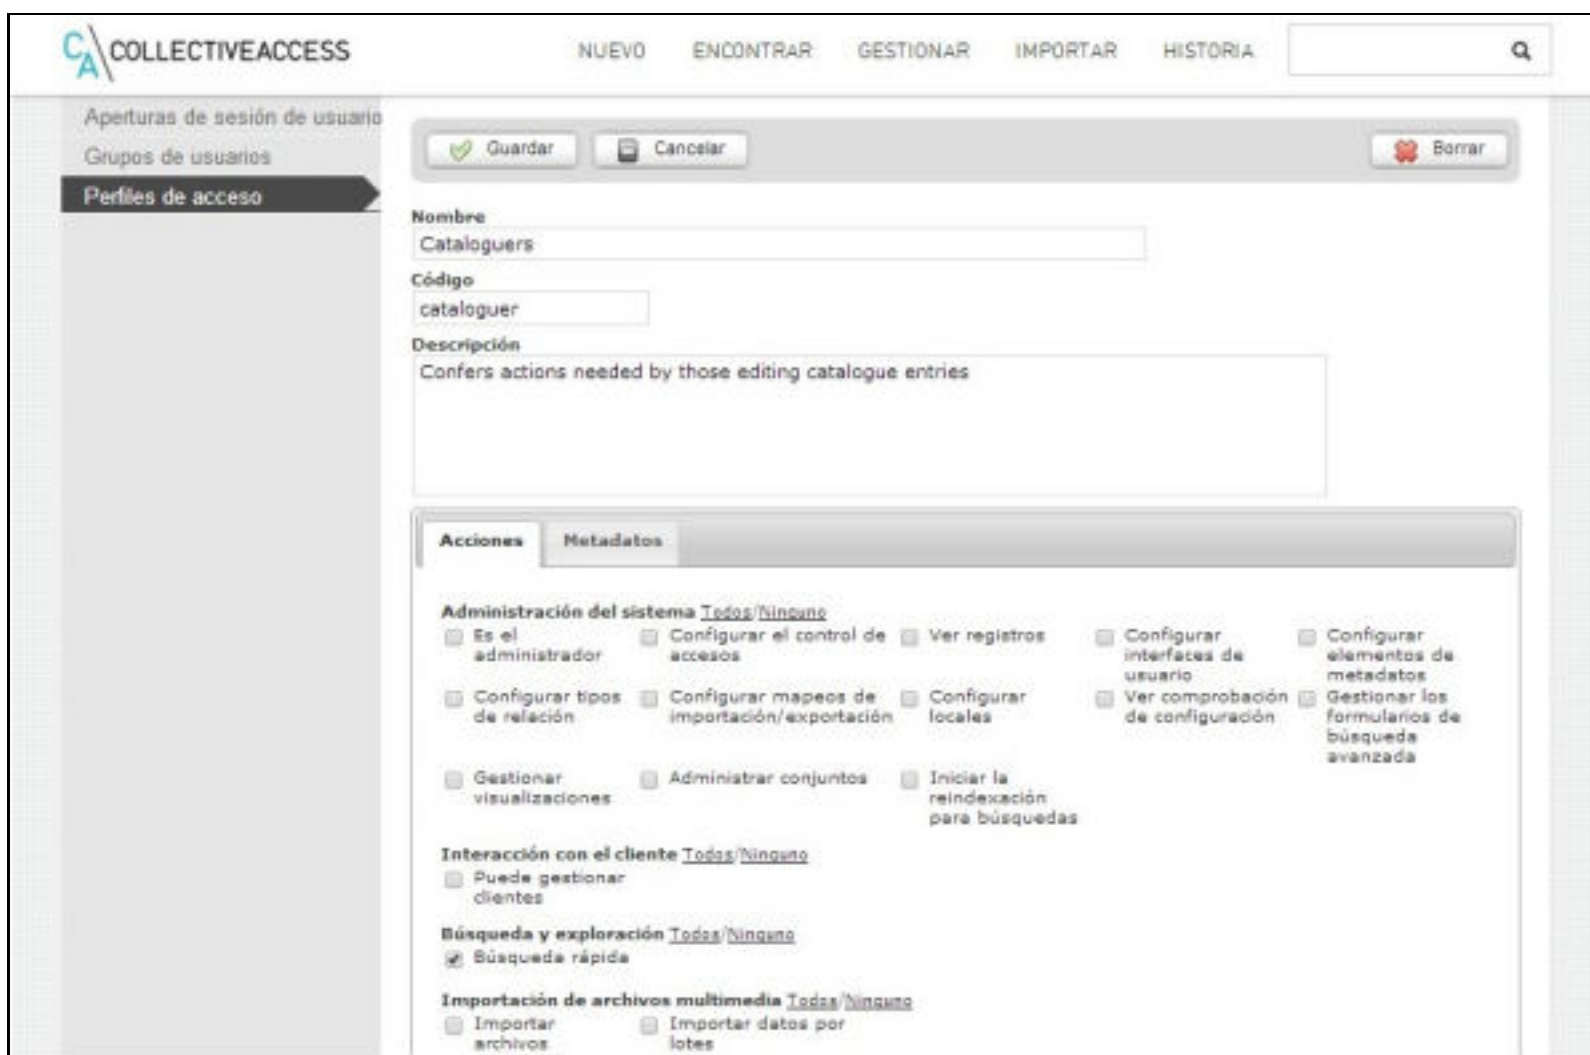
CA COLLECTIVEACCESS

NUEVO ENCONTRAR GESTIONAR IMPORTAR HISTORIA

Aperturas de sesión de usuario
Grupos de usuarios
Perfiles de acceso

Guardar Cancelar Borrar

Nombre
Cataloguers

Código
cataloguer

Descripción
Confers actions needed by those editing catalogue entries

Acciones Metadatos

Administración del sistema Todos/Ninguno
Es el administrador
Configurar el control de accesos
Ver registros
Configurar interfaces de usuario
Configurar elementos de metadatos
Configurar tipos de relación
Configurar mapeos de importación/exportación
Configurar locales
Ver comprobación de configuración
Gestionar los formularios de búsqueda avanzada
Gestionar visualizaciones
Administrar conjuntos
Iniciar la reindexación para búsquedas

Interacción con el cliente Todos/Ninguno
Puede gestionar clientes

Búsqueda y exploración Todos/Ninguno
Búsqueda rápida

Importación de archivos multimedia Todos/Ninguno
Importar archivos
Importar datos por lotes